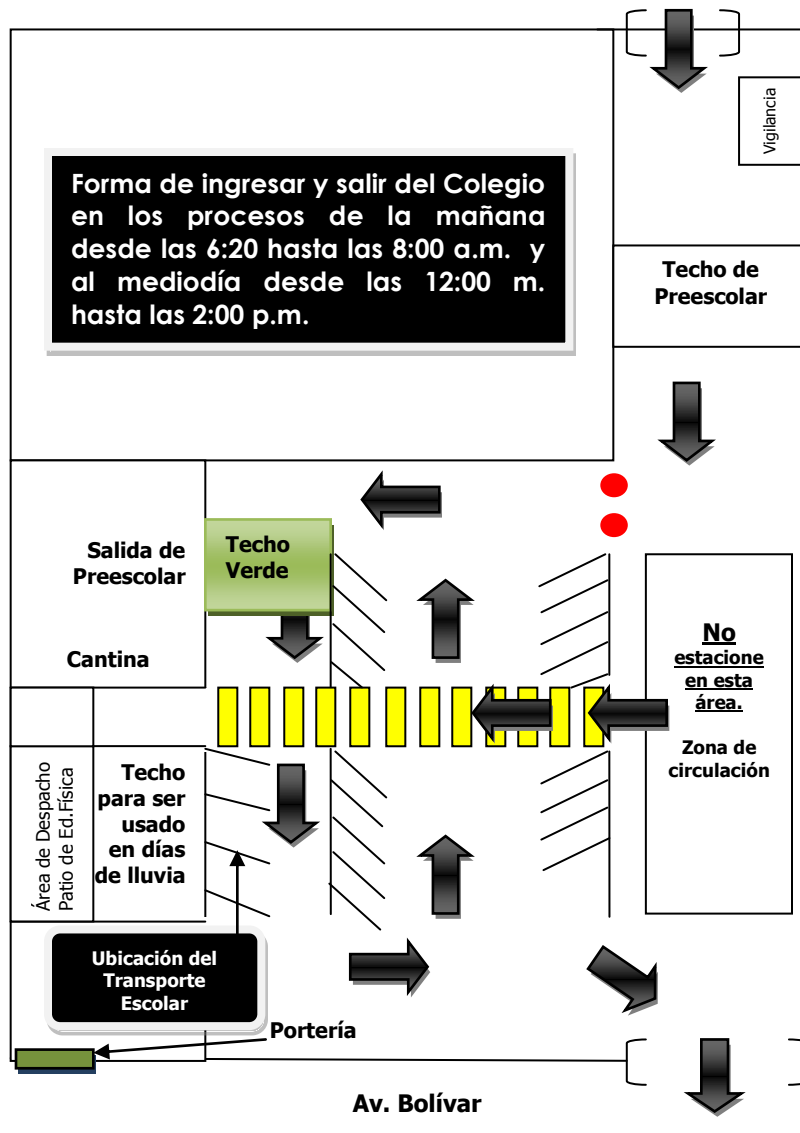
Vigilancia

Forma de ingresar y salir del Colegio en los procesos de la mañana desde las 6:20 hasta las 8:00 a.m. y al mediodía desde las 12:00 m. hasta las 2:00 p.m.

Techo de Preescolar

Salida de Preescolar

Techo Verde

Cantina

No estacione en esta área.

Zona de circulación

Área de Despacho Patio de Ed.Física

Techo para ser usado en días de lluvia

Ubicación del Transporte Escolar

Portería

Av. Bolívar